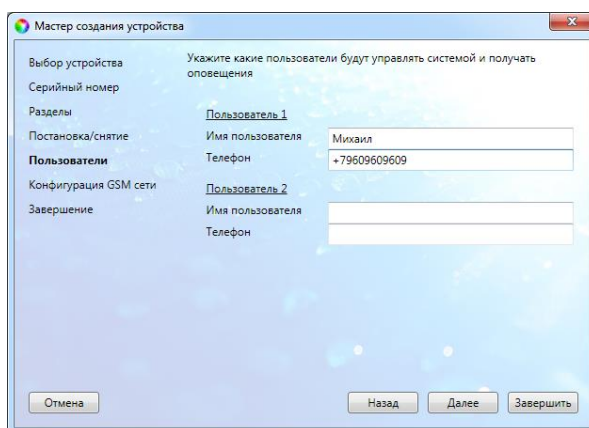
Мастер создания устройства

Выбор устройства
Серийный номер
Разделы
Постановка/снятие
Пользователи
Конфигурация GSM сети
Завершение

Укажите какие пользователи будут управлять системой и получать оповещения

Пользователь 1
Имя пользователя Михаил
Телефон +79609609609

Пользователь 2
Имя пользователя
Телефон

Отмена
Назад
Далее
Завершить